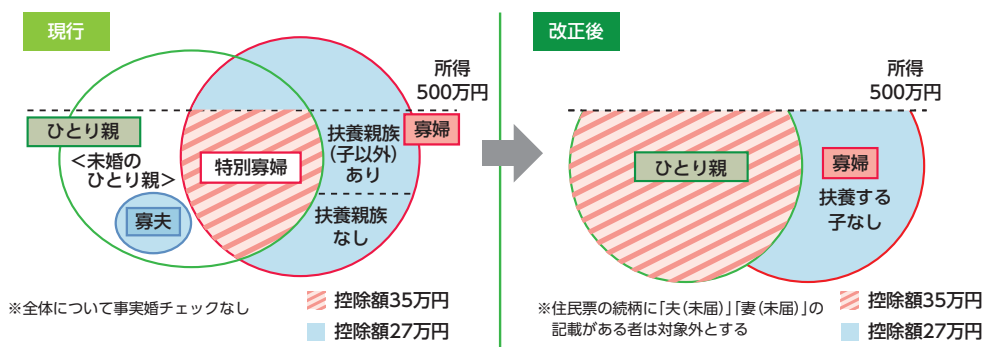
現行

所得
500万円

ひとり親

<未婚の
ひとり親>

寡夫

特別寡婦

扶養親族
(子以外)
あり

寡婦

扶養親族
なし

※全体について事実婚チェックなし

控除額35万円

控除額27万円

改正後

所得
500万円

ひとり親

寡婦

扶養する
子なし

※住民票の続柄に「夫(未届)」「妻(未届)」の記載がある者は対象外とする

控除額35万円

控除額27万円